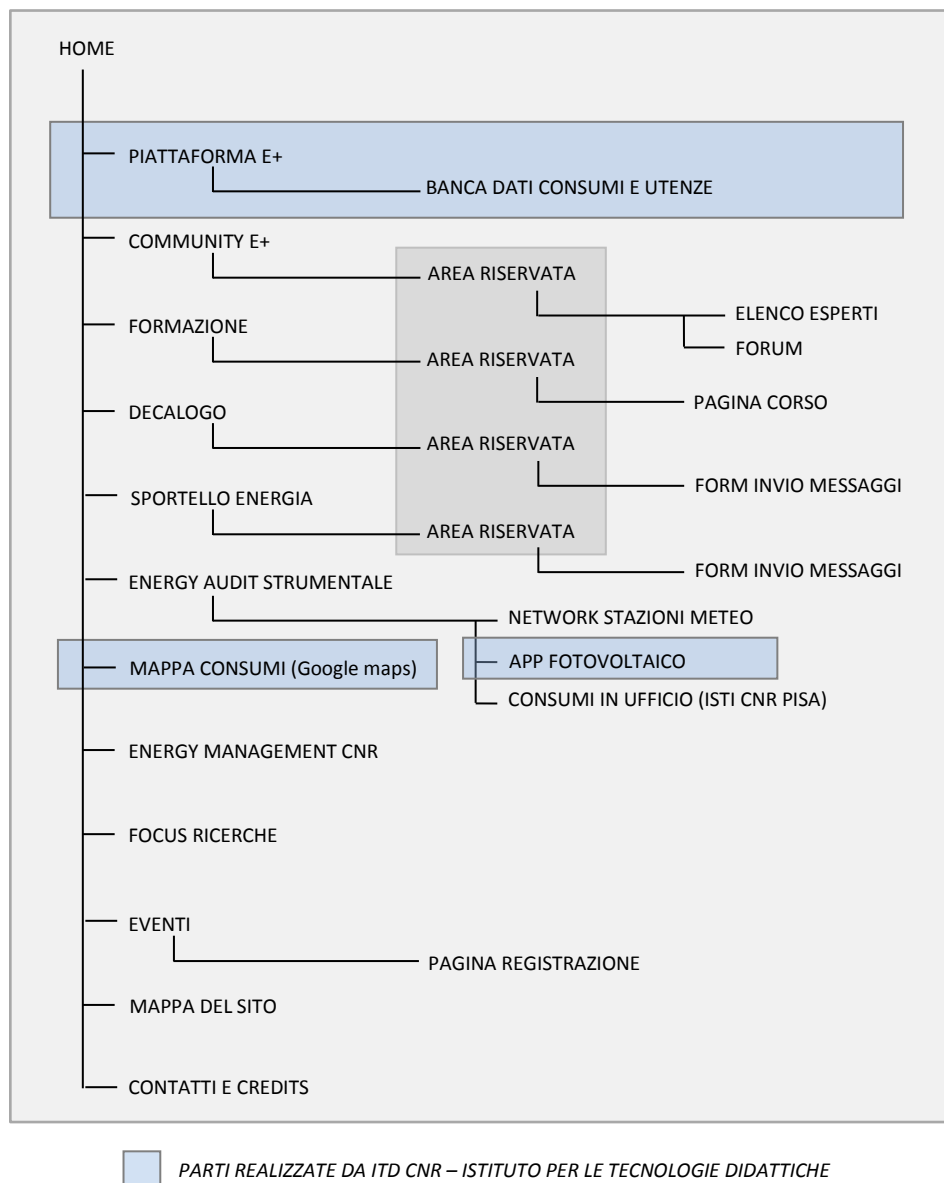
HOME

PIATTAFORMA E+

BANCA DATI CONSUMI E UTENZE

COMMUNITY E+

AREA RISERVATA

ELENCO ESPERTI

FORUM

FORMAZIONE

AREA RISERVATA

PAGINA CORSO

DECALOGO

AREA RISERVATA

FORM INVIO MESSAGGI

SPORTELLO ENERGIA

AREA RISERVATA

FORM INVIO MESSAGGI

ENERGY AUDIT STRUMENTALE

NETWORK STAZIONI METEO

MAPPA CONSUMI (Google maps)

APP FOTOVOLTAICO

CONSUMI IN UFFICIO (ISTI CNR PISA)

ENERGY MANAGEMENT CNR

FOCUS RICERCHE

EVENTI

PAGINA REGISTRAZIONE

MAPPA DEL SITO

CONTATTI E CREDITS

PARTI REALIZZATE DA ITD CNR – ISTITUTO PER LE TECNOLOGIE DIDATTICHE